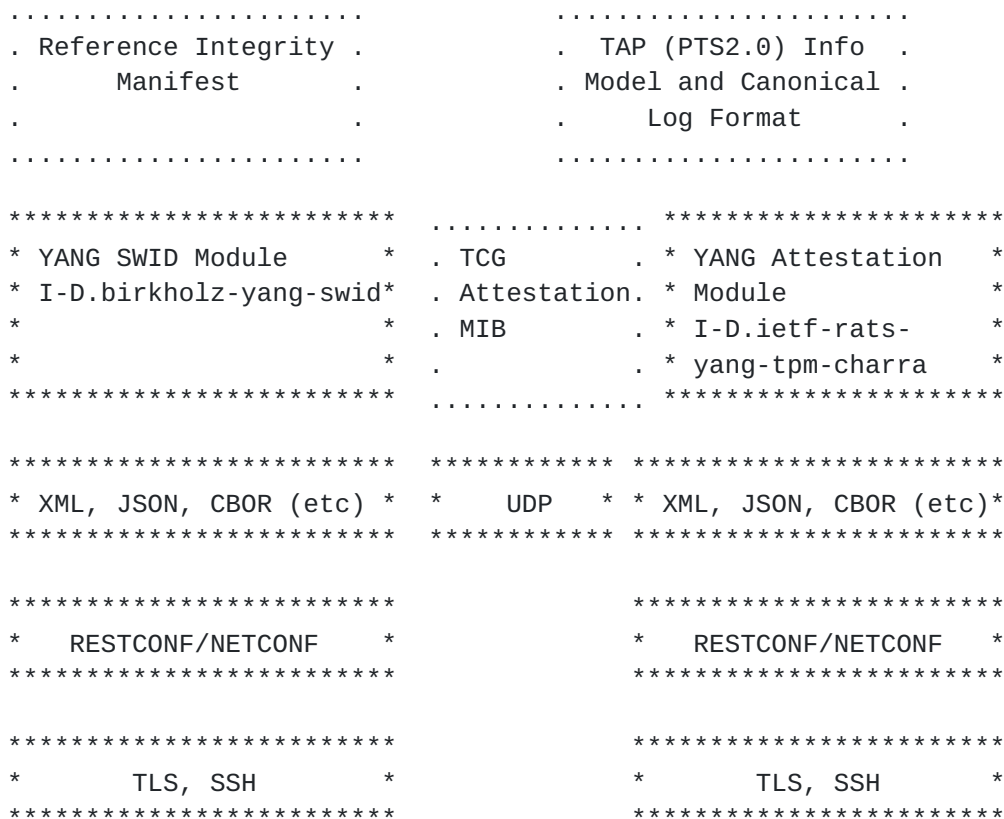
Reference Integrity Manifest

TAP (PTS2.0) Info Model and Canonical Log Format

YANG SWID Module I-D.birkholz-yang-swid

TCG Attestation MIB

YANG Attestation Module I-D.ietf-rats-yang-tpm-charra

XML, JSON, CBOR (etc)

UDP

XML, JSON, CBOR (etc)

RESTCONF/NETCONF

RESTCONF/NETCONF

TLS, SSH

TLS, SSH